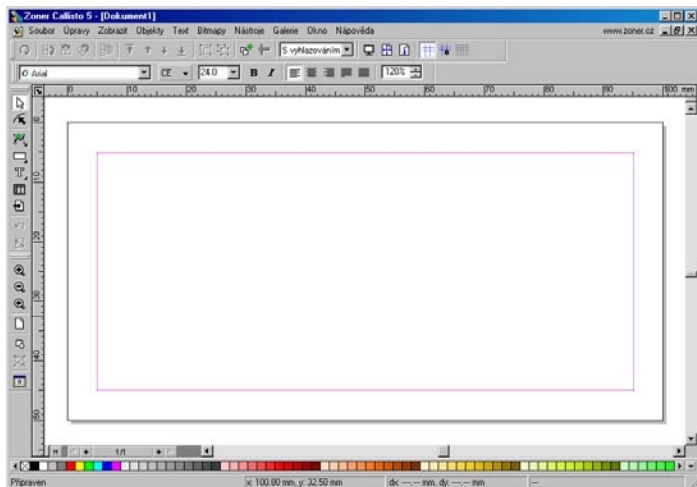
Zoner Callisto 5 - [Dokument1]

Soubor Úpravy Zobrazit Objekty Text Bitmapy Nástroje Galerie Okno Nápověda

www.zoner.cz

S vyhlazováním

Arial

CE

24.0

B I

120%

0 10 20 30 40 50 60 70 80 90 100 mm

0

10

20

30

40

50

60

1/1

Připraven

x: 100.80 mm, y: 32.50 mm

dx: --.-- mm, dy: --.-- mm